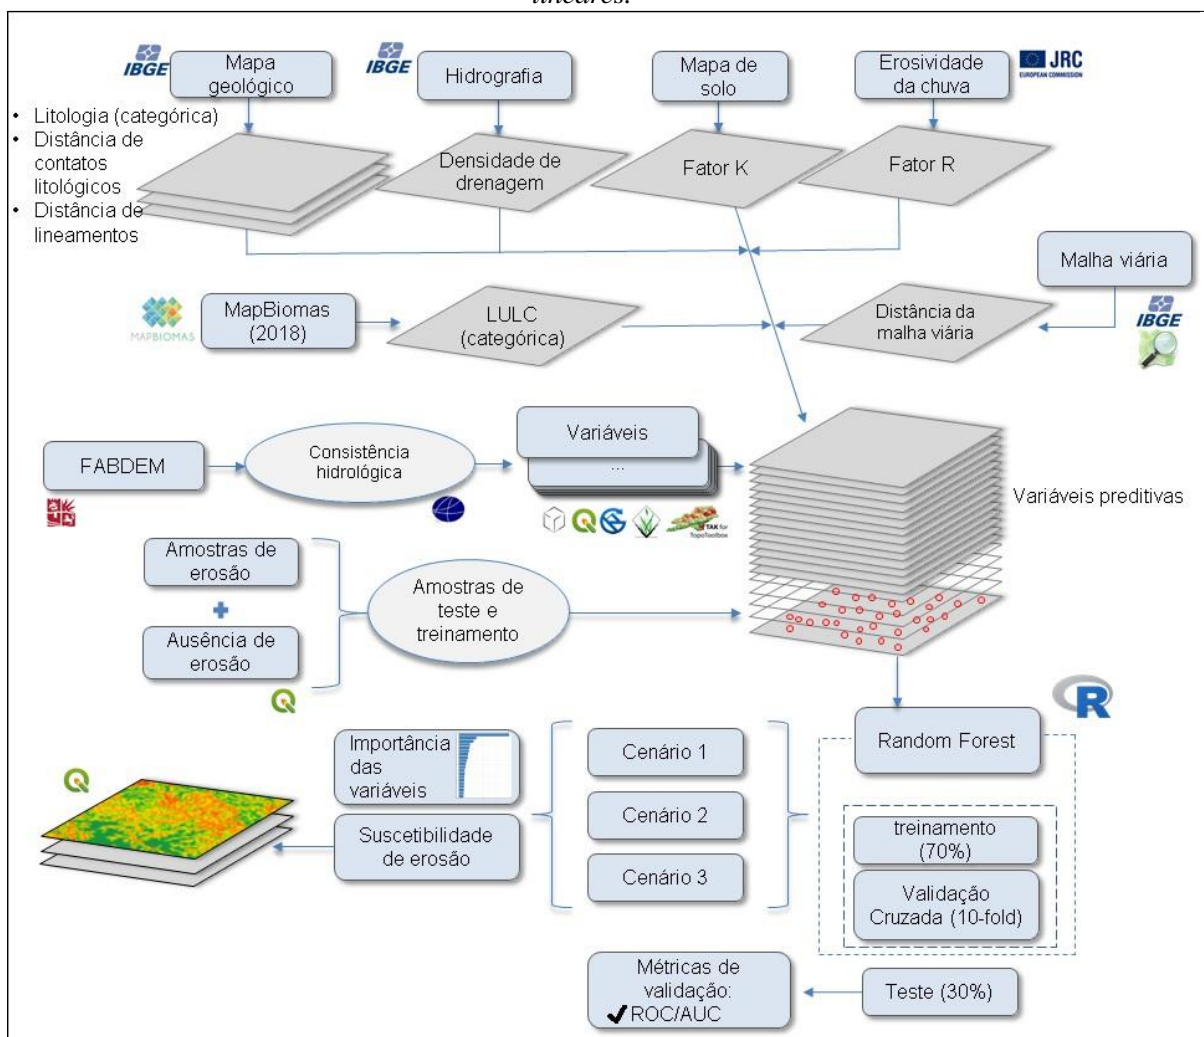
lineares.

IBGE
Mapa geológico

IBGE
Hidrografia

Mapa de solo

Erosividade da chuva

JRC
EUROPEAN COMMISSION

• Litologia (categórica)
• Distância de contatos litológicos
• Distância de lineamentos

Densidade de drenagem

Fator K

Fator R

Malha viária

MAPBIOMAS
MapBiomas (2018)

LULC (categórica)

Distância da malha viária

IBGE

FABDEM

Consistência hidrológica

Variáveis
...

TAK for TopoToolbox

Variáveis preditivas

Amostras de erosão
+
Ausência de erosão

Amostras de teste e treinamento

Random Forest

Importância das variáveis

Suscetibilidade de erosão

Cenário 1

Cenário 2

Cenário 3

treinamento (70%)

Validação Cruzada (10-fold)

Métricas de validação:
✔ROC/AUC

Teste (30%)